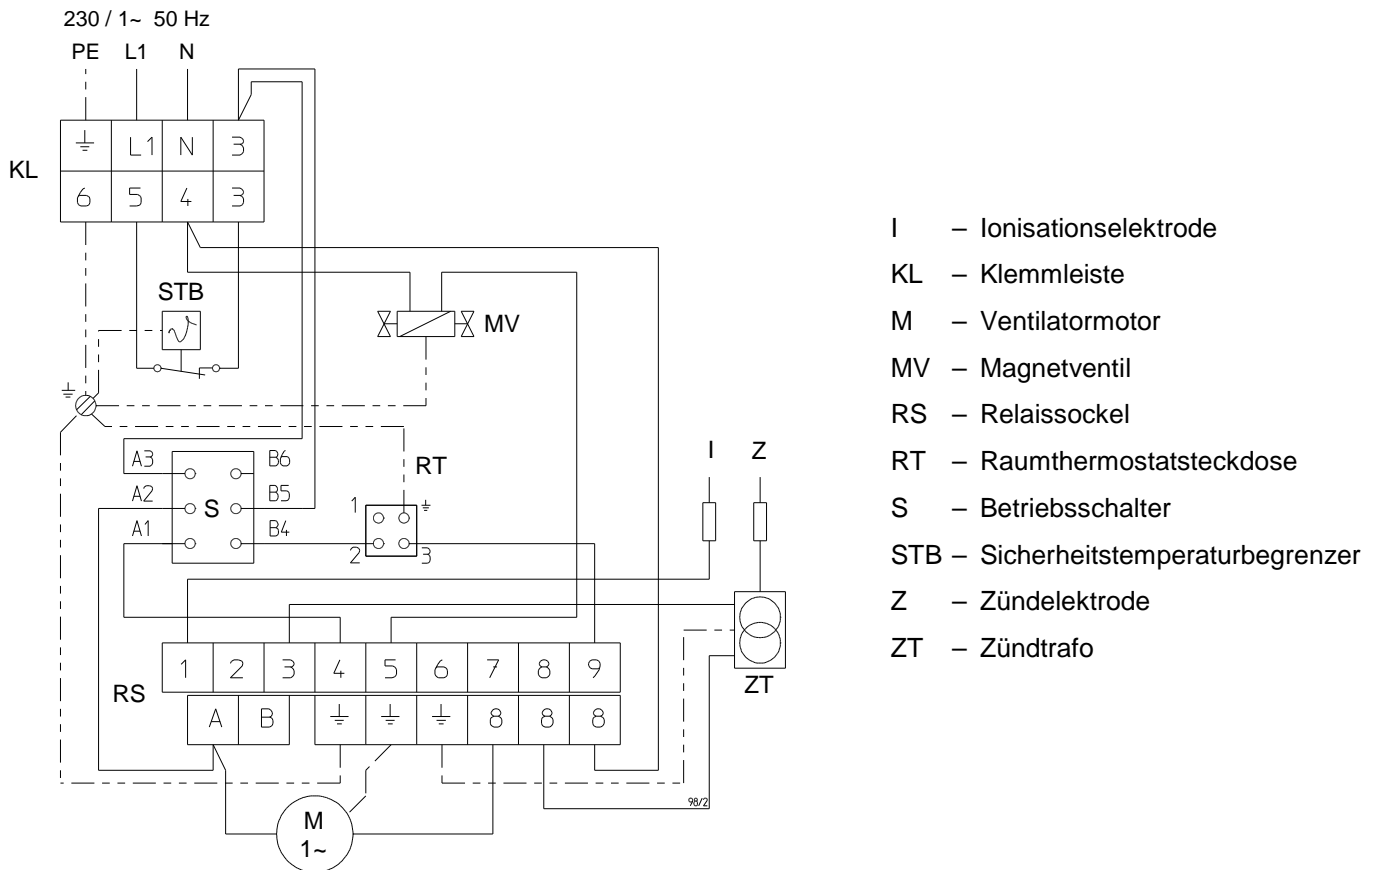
230 / 1~ 50 Hz
PE L1 N

KL

| ⏚ | L1 | N | 3 |
|---|---|---|---|
| 6 | 5 | 4 | 3 |

STB

MV

⏚

RT

A3 B6
A2 S B5
A1 B4

1 ⏚
2 3

I Z

RS

| 1 | 2 | 3 | 4 | 5 | 6 | 7 | 8 | 9 |
|---|---|---|---|---|---|---|---|---|
| A | B | | ⏚ | ⏚ | ⏚ | 8 | 8 | 8 |

ZT

98/2

M
1~

I – Ionisationselektrode
KL – Klemmleiste
M – Ventilatormotor
MV – Magnetventil
RS – Relaissockel
RT – Raumthermostatsteckdose
S – Betriebsschalter
STB – Sicherheitstemperaturbegrenzer
Z – Zündelektrode
ZT – Zündtrafo